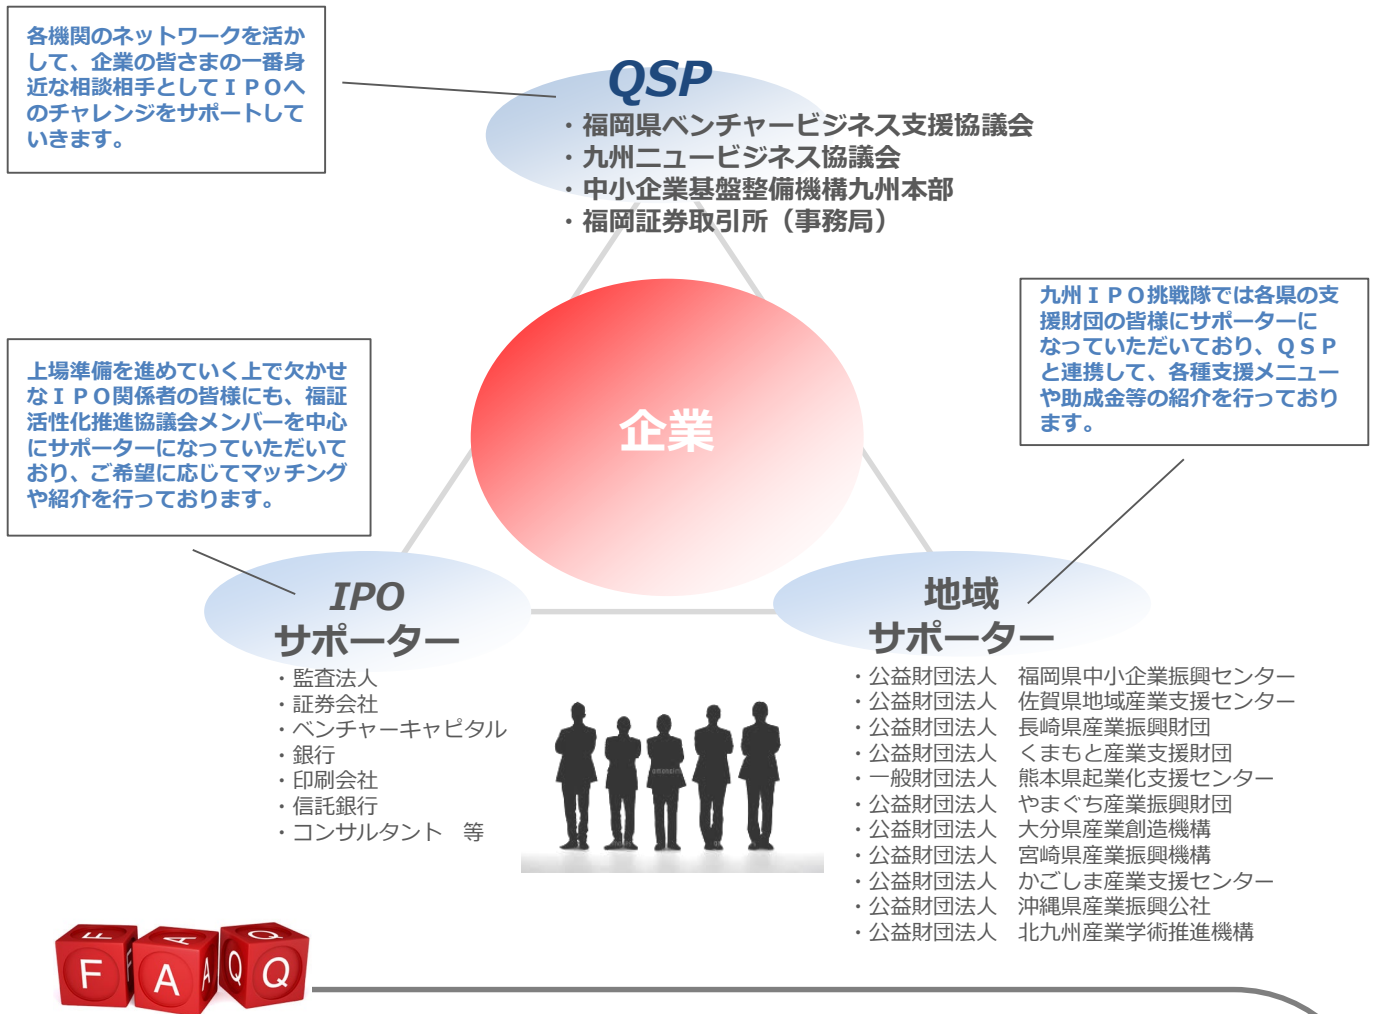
各機関のネットワークを活かして、企業の皆さまの一番身近な相談相手としてＩＰＯへのチャレンジをサポートしていきます。

QSP
・福岡県ベンチャービジネス支援協議会
・九州ニュービジネス協議会
・中小企業基盤整備機構九州本部
・福岡証券取引所（事務局）

九州ＩＰＯ挑戦隊では各県の支援財団の皆様にサポーターになっていただいており、ＱＳＰと連携して、各種支援メニューや助成金等の紹介を行っております。

上場準備を進めていく上で欠かせなＩＰＯ関係者の皆様にも、福証活性化推進協議会メンバーを中心にサポーターになっていただいており、ご希望に応じてマッチングや紹介を行っております。

企業

IPO
サポーター
・監査法人
・証券会社
・ベンチャーキャピタル
・銀行
・印刷会社
・信託銀行
・コンサルタント　等

地域
サポーター
・公益財団法人　福岡県中小企業振興センター
・公益財団法人　佐賀県地域産業支援センター
・公益財団法人　長崎県産業振興財団
・公益財団法人　くまもと産業支援財団
・一般財団法人　熊本県起業化支援センター
・公益財団法人　やまぐち産業振興財団
・公益財団法人　大分県産業創造機構
・公益財団法人　宮崎県産業振興機構
・公益財団法人　かごしま産業支援センター
・公益財団法人　沖縄県産業振興公社
・公益財団法人　北九州産業学術推進機構

F A Q